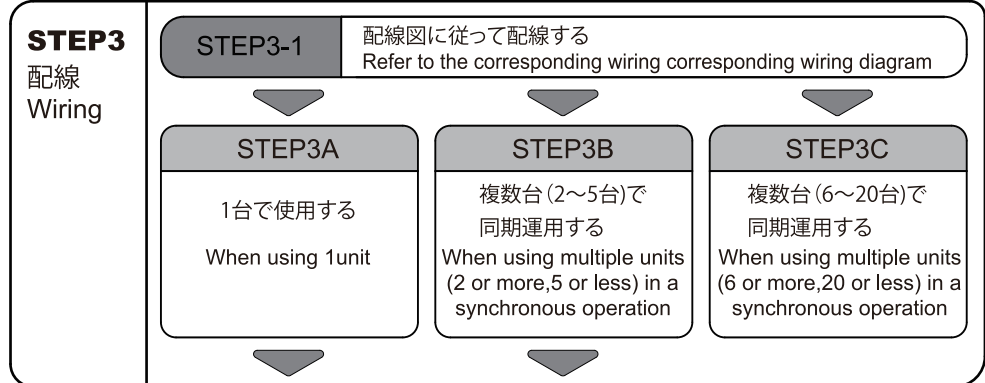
STEP3
配線
Wiring

STEP3-1

配線図に従って配線する
Refer to the corresponding wiring corresponding wiring diagram

STEP3A

1台で使用する

When using 1unit

STEP3B

複数台(2〜5台)で同期運用する

When using multiple units (2 or more,5 or less) in a synchronous operation

STEP3C

複数台(6〜20台)で同期運用する

When using multiple units (6 or more,20 or less) in a synchronous operation